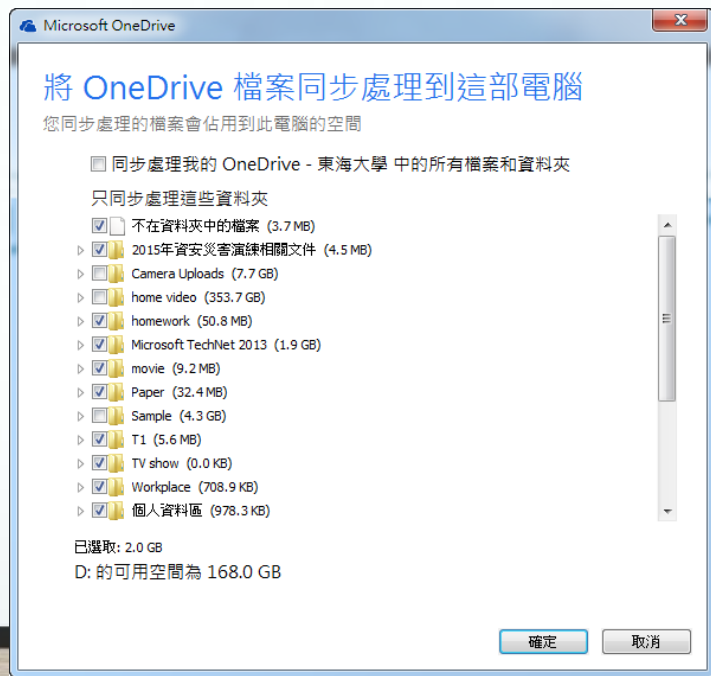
Microsoft OneDrive

將 OneDrive 檔案同步處理到這部電腦

您同步處理的檔案會佔用到此電腦的空間

同步處理我的 OneDrive - 東海大學 中的所有檔案和資料夾

只同步處理這些資料夾

不在資料夾中的檔案 (3.7 MB)
2015年資安災害演練相關文件 (4.5 MB)
Camera Uploads (7.7 GB)
home video (353.7 GB)
homework (50.8 MB)
Microsoft TechNet 2013 (1.9 GB)
movie (9.2 MB)
Paper (32.4 MB)
Sample (4.3 GB)
T1 (5.6 MB)
TV show (0.0 KB)
Workplace (708.9 KB)
個人資料區 (978.3 KB)

已選取: 2.0 GB
D: 的可用空間為 168.0 GB

確定
取消